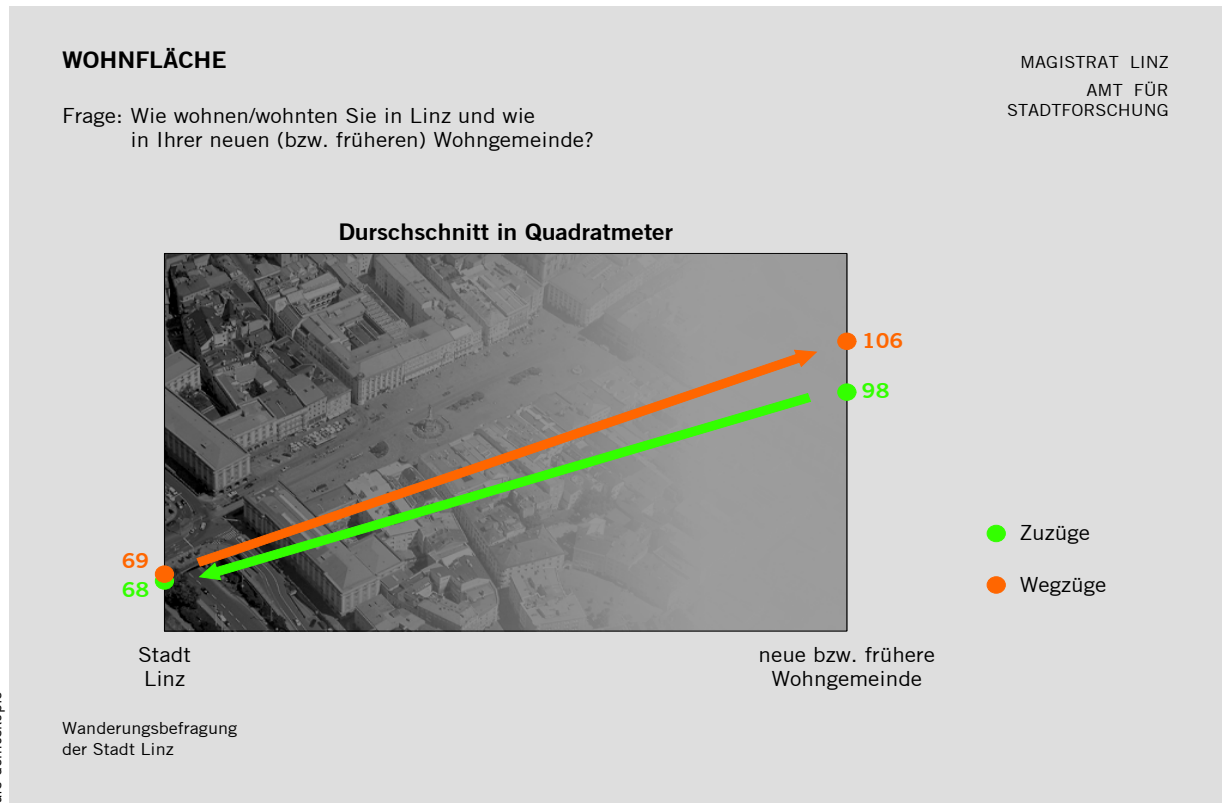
WOHNFLÄCHE

MAGISTRAT LINZ
AMT FÜR
STADTFORSCHUNG

Frage: Wie wohnen/wohnten Sie in Linz und wie in Ihrer neuen (bzw. früheren) Wohngemeinde?

Durschschnitt in Quadratmeter

106
98
69
68

Zuzüge
Wegzüge

Stadt
Linz

neue bzw. frühere
Wohngemeinde

Wanderungsbefragung
der Stadt Linz